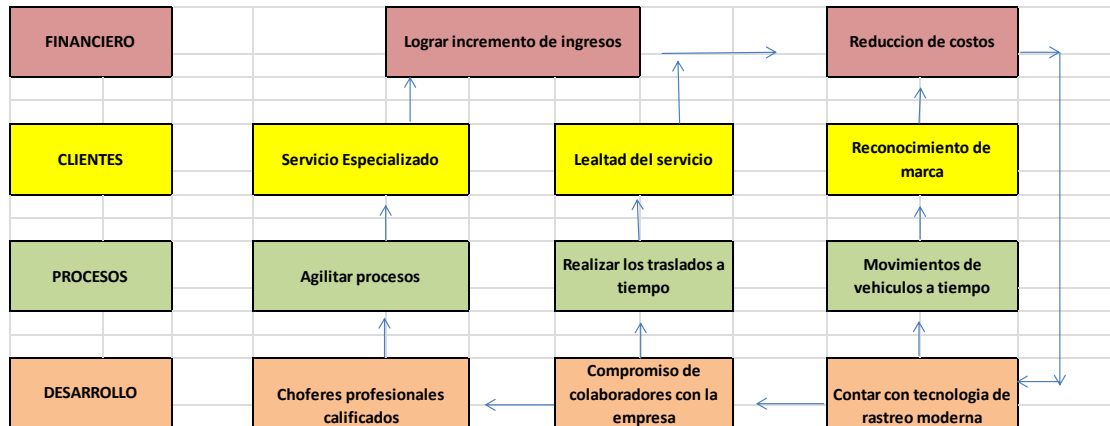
FINANCIERO

Lograr incremento de ingresos

Reduccion de costos

CLIENTES

Servicio Especializado

Lealtad del servicio

Reconocimiento de marca

PROCESOS

Agilitar procesos

Realizar los traslados a tiempo

Movimientos de vehiculos a tiempo

DESARROLLO

Choferes profesionales calificados

Compromiso de colaboradores con la empresa

Contar con tecnologia de rastreo moderna